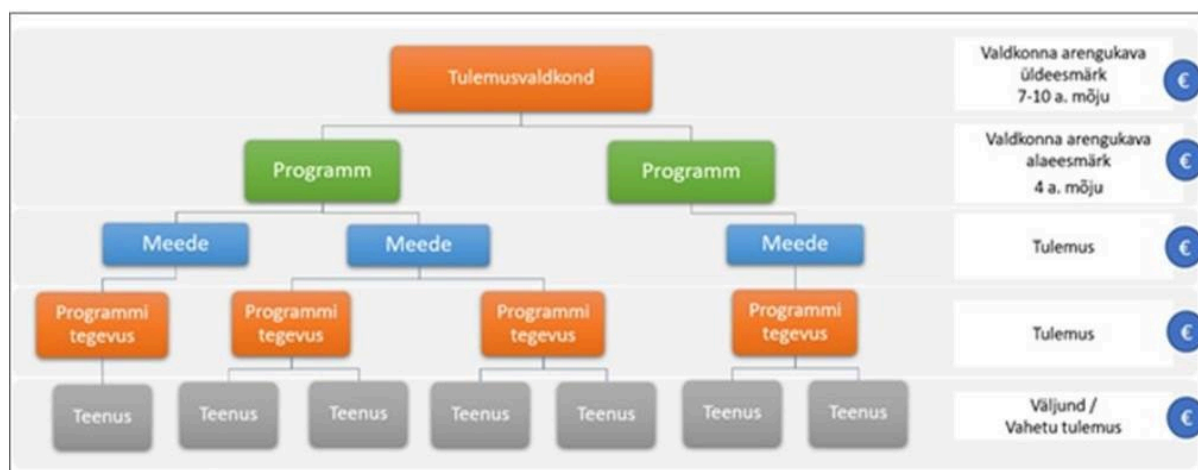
Tulemusvaldkond

Valdkonna arengukava üldeesmärk 7-10 a. mõju

€

Programm

Programm

Valdkonna arengukava alaeesmärk 4 a. mõju

€

Meede

Meede

Meede

Tulemus

€

Programmi tegevus

Programmi tegevus

Programmi tegevus

Programmi tegevus

Tulemus

€

Teenus

Teenus

Teenus

Teenus

Teenus

Teenus

Teenus

Väljund / Vahetu tulemus

€